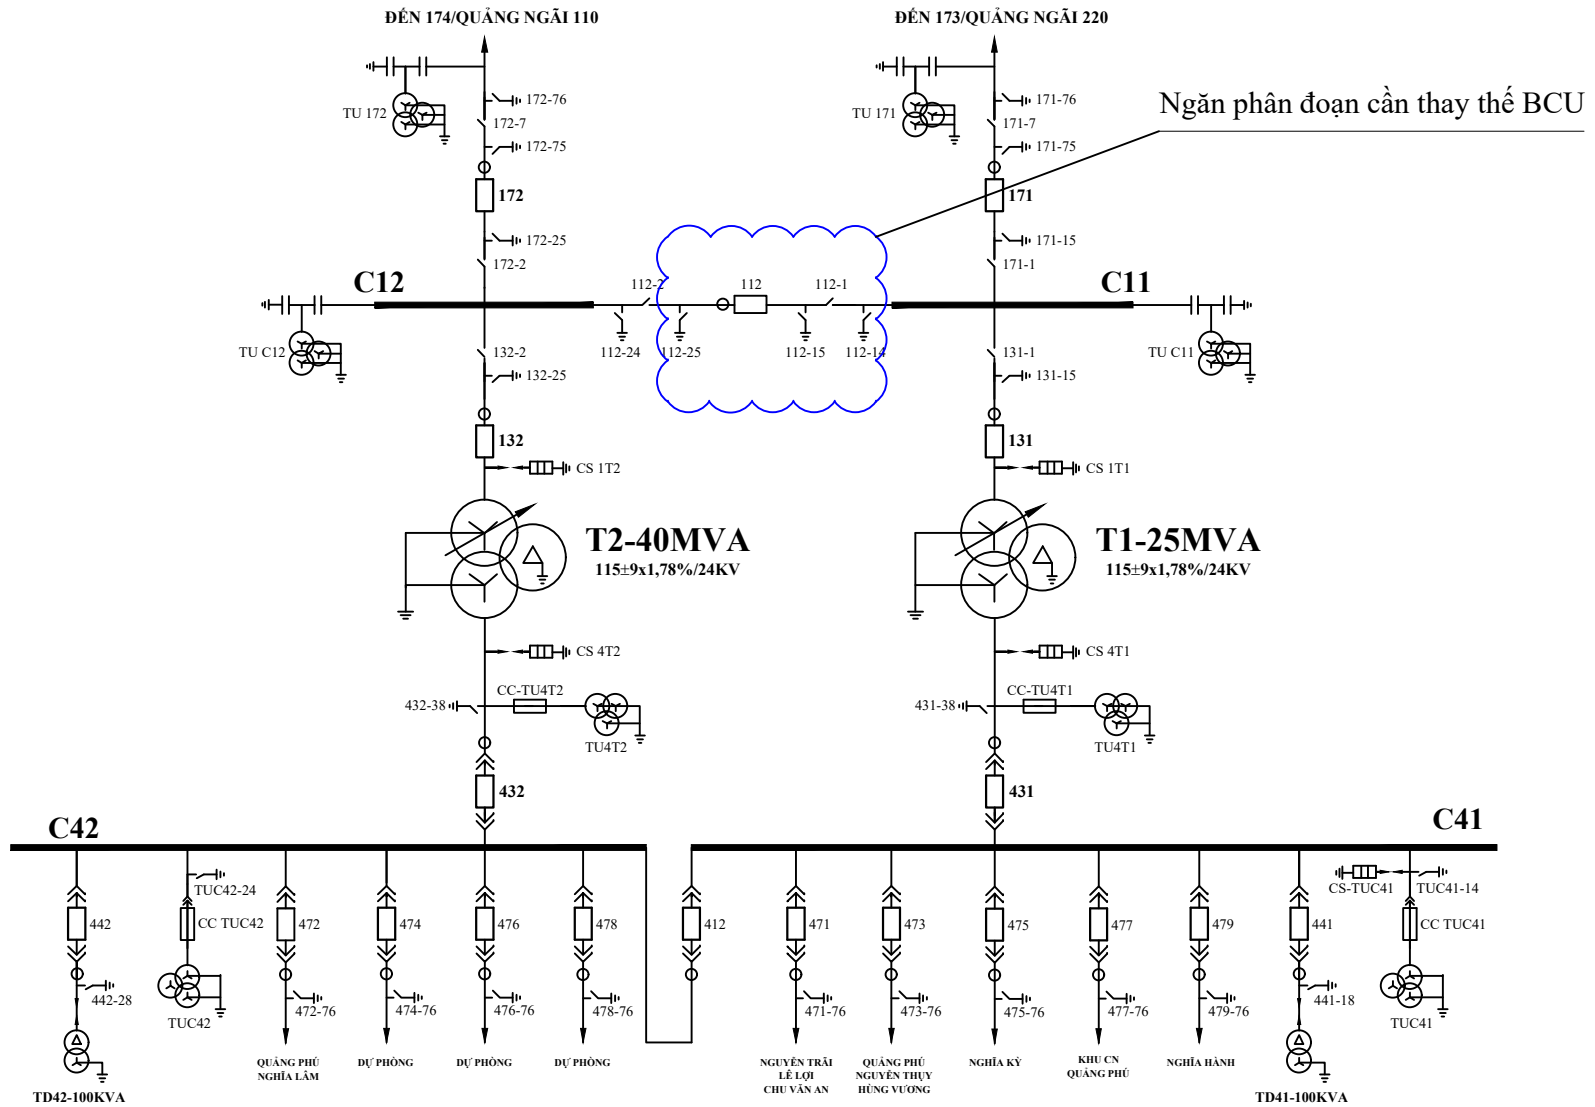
ĐẾN 174/QUẢNG NGÃI 110

ĐẾN 173/QUẢNG NGÃI 220

Ngăn phân đoạn cần thay thế BCU

TU 172
172-76
172-7
172-75
172
172-25
172-2

TU 171
171-76
171-7
171-75
171
171-15
171-1

C12
C11

112-2
112
112-1
112-24
112-25
112-15
112-14

TU C12
132-2
132-25
132
CS 1T2

TU C11
131-1
131-15
131
CS 1T1

T2-40MVA
115±9x1,78%/24KV

T1-25MVA
115±9x1,78%/24KV

CS 4T2
CC-TU4T2
432-38
TU4T2
432

CS 4T1
CC-TU4T1
431-38
TU4T1
431

C42
C41

TUC42-24
442
CC TUC42
472
474
476
478
412
471
473
475
477
479
441
CC TUC41
CS-TUC41
TUC41-14

442-28
TUC42
472-76
474-76
476-76
478-76
471-76
473-76
475-76
477-76
479-76
441-18
TUC41

TD42-100KVA
QUẢNG PHÚ NGHĨA LÂM
DỰ PHÒNG
DỰ PHÒNG
DỰ PHÒNG
NGUYỄN TRÃI LÊ LỢI CHU VĂN AN
QUẢNG PHÚ NGUYỄN THỤY HÙNG VƯƠNG
NGHĨA KỲ
KHU CN QUẢNG PHÚ
NGHĨA HÀNH
TD41-100KVA